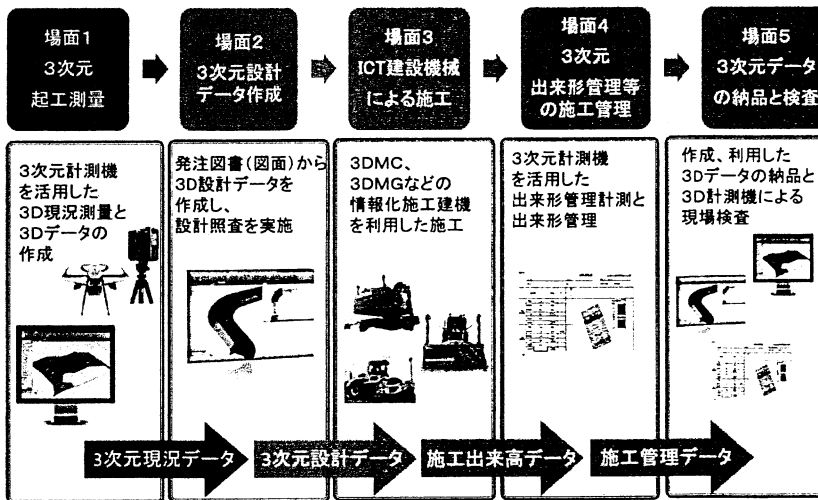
場面1
3次元
起工測量

場面2
3次元設計
データ作成

場面3
ICT建設機械
による施工

場面4
3次元
出来形管理等
の施工管理

場面5
3次元データ
の納品と検査

3次元計測機
を活用した
3D現況測量と
3Dデータの
作成

発注図書(図面)から
3D設計データを
作成し、
設計照査を実施

3DMC、
3DMGなどの
情報化施工建機
を利用した施工

3次元計測機
を活用した
出来形管理計測と
出来形管理

作成、利用した
3Dデータの納品と
3D計測機による
現場検査

3次元現況データ

3次元設計データ

施工出来高データ

施工管理データ